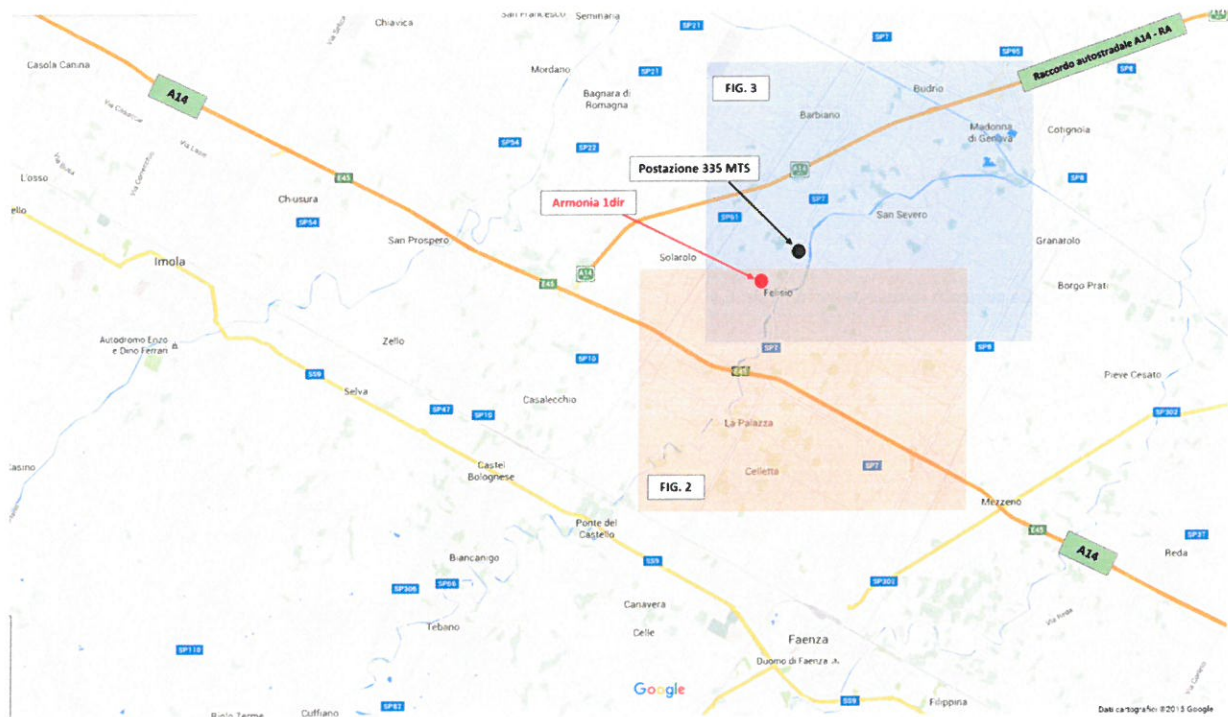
Chiavica
San Francesco
Seminaria
SP21
SP7
SP95
Raccordo autostradale A14 - RA
Casola Canina
A14
Mordano
SP21
FIG. 3
Budrio
SP8
Bagnara di Romagna
Barbiano
Madonna di Genova
Cotignola
SP54
SP22
Postazione 335 MTS
L'osso
E45
SP8
Chiusura
Armonia 1dir
SP7
San Severo
ello
SP54
SP61
San Prospero
Granarolo
Imola
Solarolo
A14
E45
Felisio
Borgo Prati
Autodromo Enzo e Dino Ferrari
Zello
SP7
SP8
SS9
SP10
E45
Pieve Cesato
Selva
SP47
SP10
Casalecchio
SP302
La Palazza
Casino
Castel Bolognese
Celletta
SP7
FIG. 2
Mezzeno
E45
SP37
Ponte del Castello
A14
Reda
Biancanigo
SS9
SP306
SP306
SP301
Canavera
Tebano
Celle
Faenza
SP110
Duomo di Faenza
Google
Riolo Terme
Cuffiano
SP82
SS9
Filippina
Dati cartografici ©2015 Google